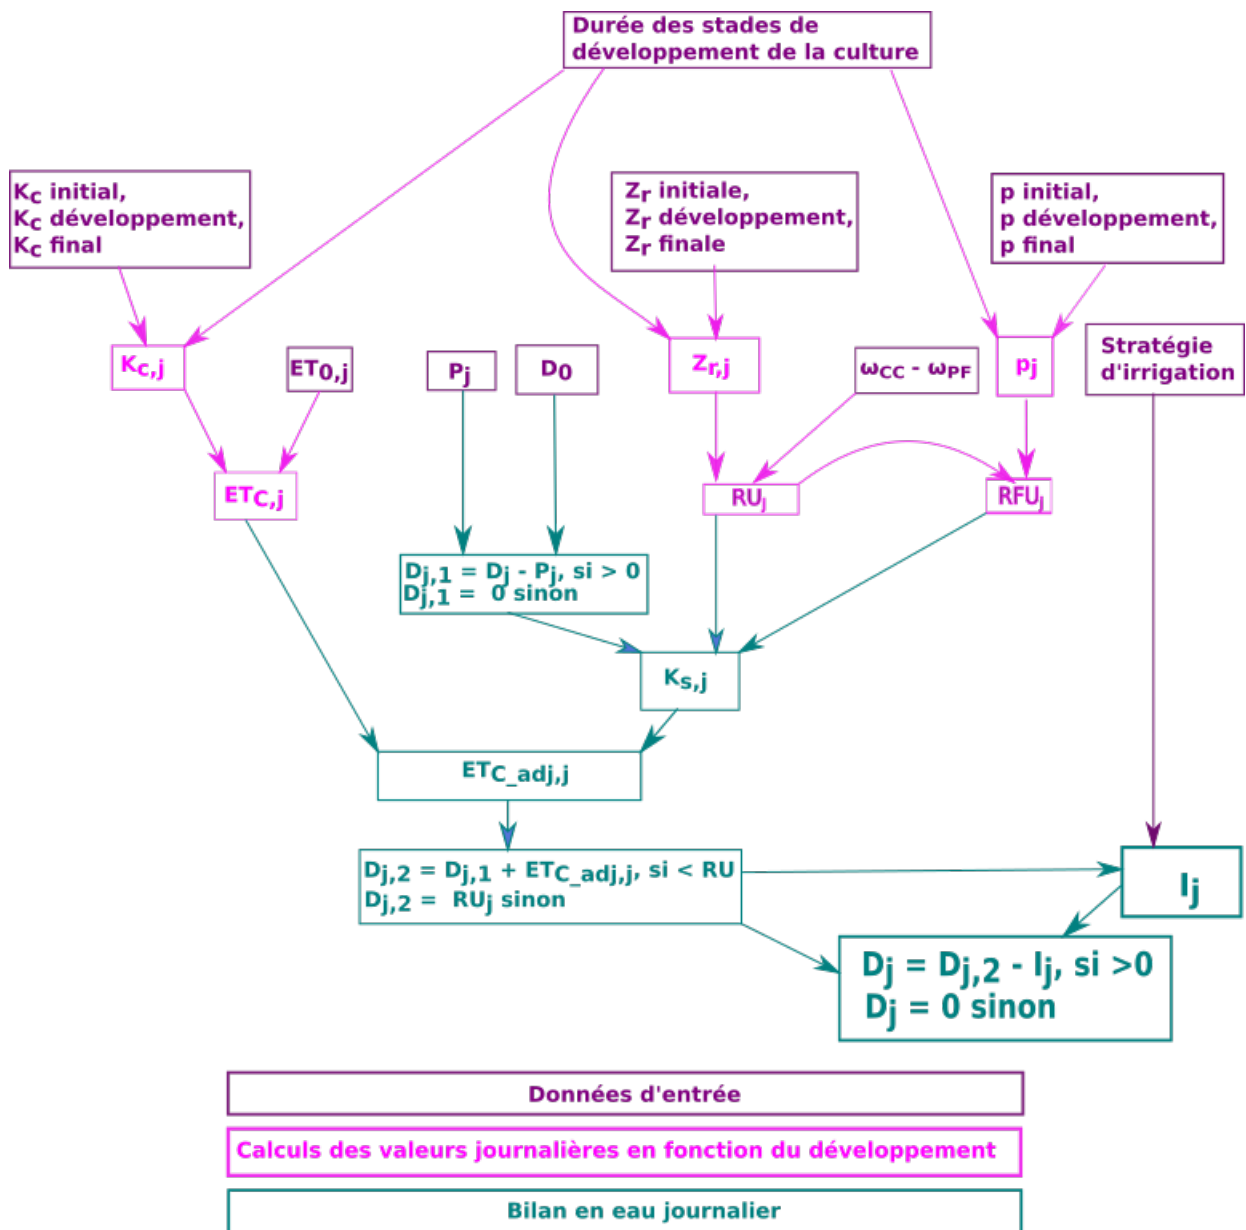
Durée des stades de développement de la culture

$K_C$ initial,
$K_C$ développement,
$K_C$ final

$Z_r$ initiale,
$Z_r$ développement,
$Z_r$ finale

p initial,
p développement,
p final

$K_{C,j}$

$ET_{0,j}$

$P_j$

$D_0$

$Z_{r,j}$

$\omega_{CC}$ - $\omega_{PF}$

$p_j$

Stratégie d'irrigation

$ET_{C,j}$

$RU_j$

$RFU_j$

$D_{j,1}$ = $D_j$ - $P_j$, si > 0
$D_{j,1}$ = 0 sinon

$K_{s,j}$

$ET_{C\_adj,j}$

$D_{j,2}$ = $D_{j,1}$ + $ET_{C\_adj,j}$, si < RU
$D_{j,2}$ = $RU_j$ sinon

$I_j$

$D_j$ = $D_{j,2}$ - $I_j$, si >0
$D_j$ = 0 sinon

Données d'entrée

Calculs des valeurs journalières en fonction du développement

Bilan en eau journalier